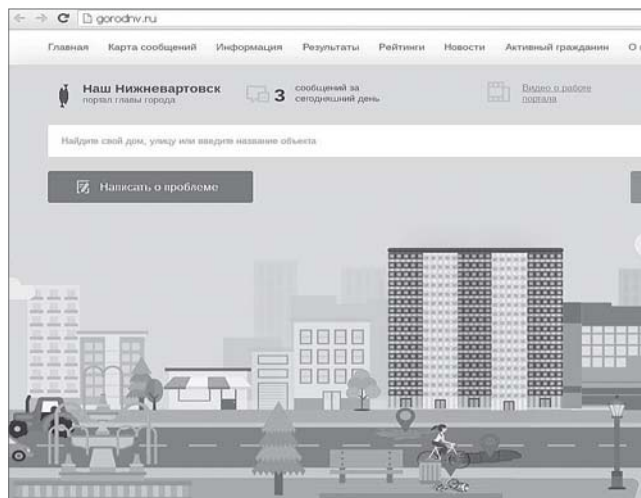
gorodnv.ru

Главная Карта сообщений Информация Результаты Рейтинги Новости Активный гражданин О

Наш Нижневартовск
портал главы города

3 сообщений за сегодняшний день

Видео о работе портала

Найдите свой дом, улицу или введите название объекта

Написать о проблеме